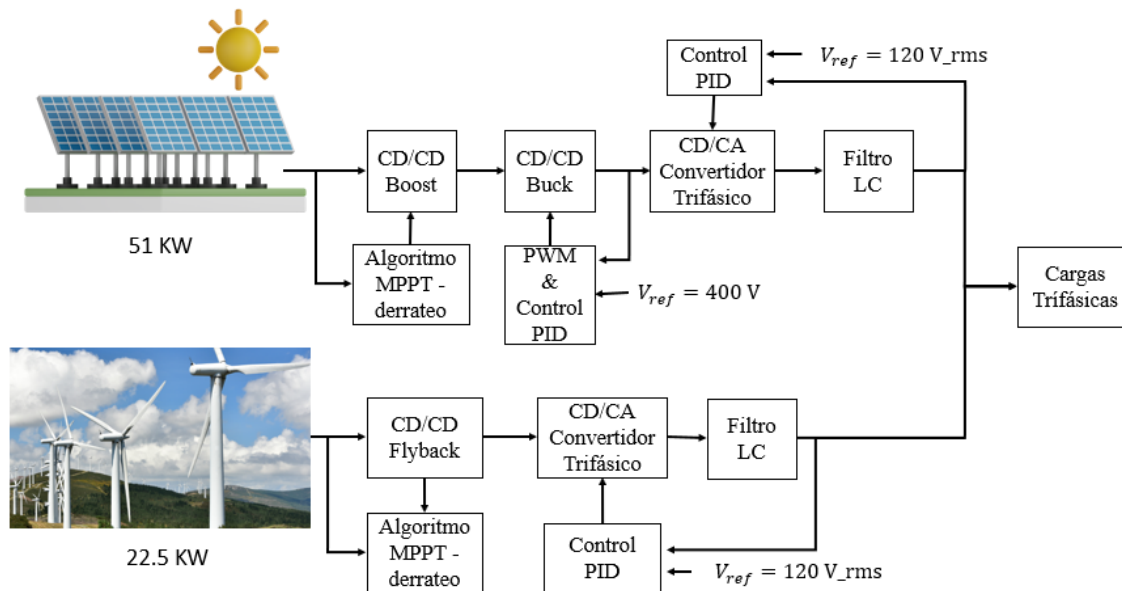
Control PID

$V_{ref} = 120$ V_rms

CD/CD Boost

CD/CD Buck

CD/CA Convertidor Trifásico

Filtro LC

51 KW

Algoritmo MPPT - derrateo

PWM & Control PID

$V_{ref} = 400$ V

Cargas Trifásicas

CD/CD Flyback

CD/CA Convertidor Trifásico

Filtro LC

Algoritmo MPPT - derrateo

Control PID

$V_{ref} = 120$ V_rms

22.5 KW